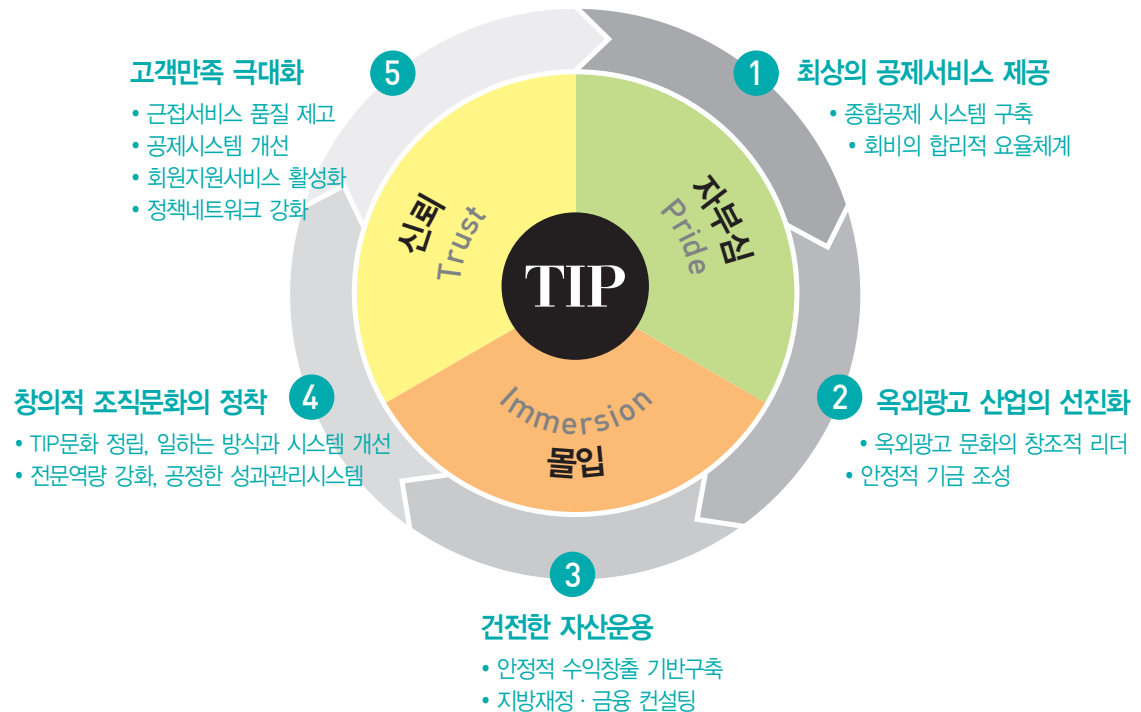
5
고객만족 극대화
• 근접서비스 품질 제고
• 공제시스템 개선
• 회원지원서비스 활성화
• 정책네트워크 강화

1
최상의 공제서비스 제공
• 종합공제 시스템 구축
• 회비의 합리적 요율체계

신뢰 Trust

자부심 Pride

TIP

Immersion
몰입

4
창의적 조직문화의 정착
• TIP문화 정립, 일하는 방식과 시스템 개선
• 전문역량 강화, 공정한 성과관리시스템

2
옥외광고 산업의 선진화
• 옥외광고 문화의 창조적 리더
• 안정적 기금 조성

3
건전한 자산운용
• 안정적 수익창출 기반구축
• 지방재정 · 금융 컨설팅